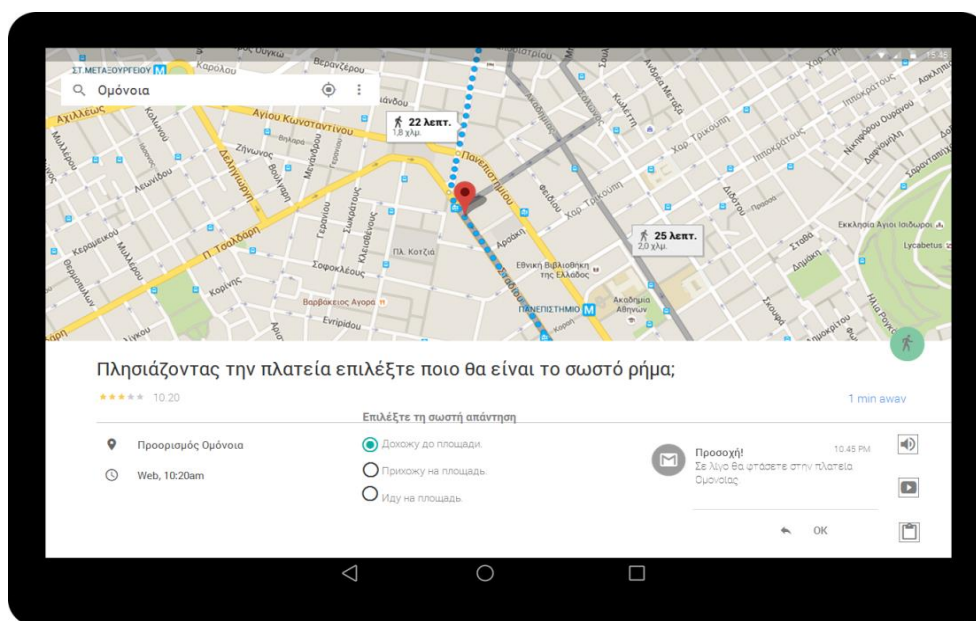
ΣΤ.ΜΕΤΑΞΟΥΡΓΕΙΟΥ

Ομόνοια

Αγίου Κωνσταντίνου

Αχιλλέως

Κολωνού

Ζήνωνος

Δεληγιάννη

Μαιζώνος

Λεωνίδου

Γερανίου

Σωκράτους

Μενάνδρου

Βερανζέρου

Καρόλου

Πανεπιστημίου

22 λεπτ.
1,8 χλμ.

25 λεπτ.
2,0 χλμ.

Χαρ. Τρικούπη

Ιπποκράτους

Σόλωνος

Ακαδημίας

Πλ. Κοτζιά

Σοφοκλέους

Αθηνάς

Π. Τσαλδάρη

Κεραμεικού

Βαρβάκειος Αγορά

Ευριπίδου

Αριστείδου

Εθνική Βιβλιοθήκη της Ελλάδος

ΠΑΝΕΠΙΣΤΗΜΙΟ

Ακαδημία Αθηνών

Εκκλησία Αγίου Ισιδώρου

Lycabetus

Σκουφά

Δημοκρίτου

Πλησιάζοντας την πλατεία επιλέξτε ποιο θα είναι το σωστό ρήμα;

10.20

1 min away

Επιλέξτε τη σωστή απάντηση

Προορισμός Ομόνοια

Web, 10:20am

Дохожу до площади.

Прихожу на площадь.

Иду на площадь.

Προσοχή!

10.45 PM

Σε λίγο θα φτάσετε στην πλατεία Ομόνοιας

OK